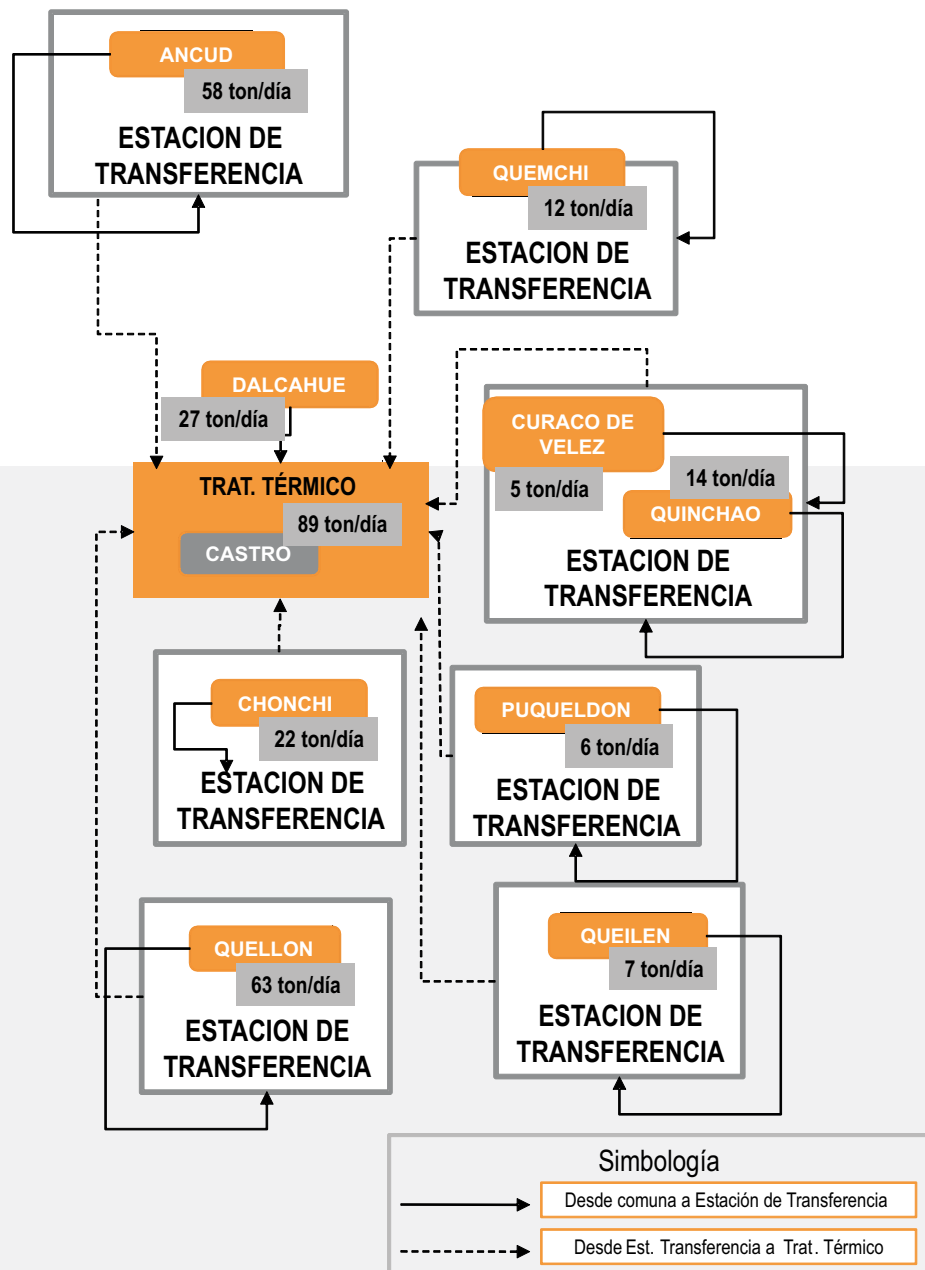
ANCUD
58 ton/día
ESTACION DE TRANSFERENCIA

QUEMCHI
12 ton/día
ESTACION DE TRANSFERENCIA

DALCAHUE
27 ton/día

CURACO DE VELEZ
5 ton/día
14 ton/día
QUINCHAO
ESTACION DE TRANSFERENCIA

TRAT. TÉRMICO
89 ton/día
CASTRO

CHONCHI
22 ton/día
ESTACION DE TRANSFERENCIA

PUQUELDON
6 ton/día
ESTACION DE TRANSFERENCIA

QUELLON
63 ton/día
ESTACION DE TRANSFERENCIA

QUEILEN
7 ton/día
ESTACION DE TRANSFERENCIA

Simbología
Desde comuna a Estación de Transferencia
Desde Est. Transferencia a Trat. Térmico